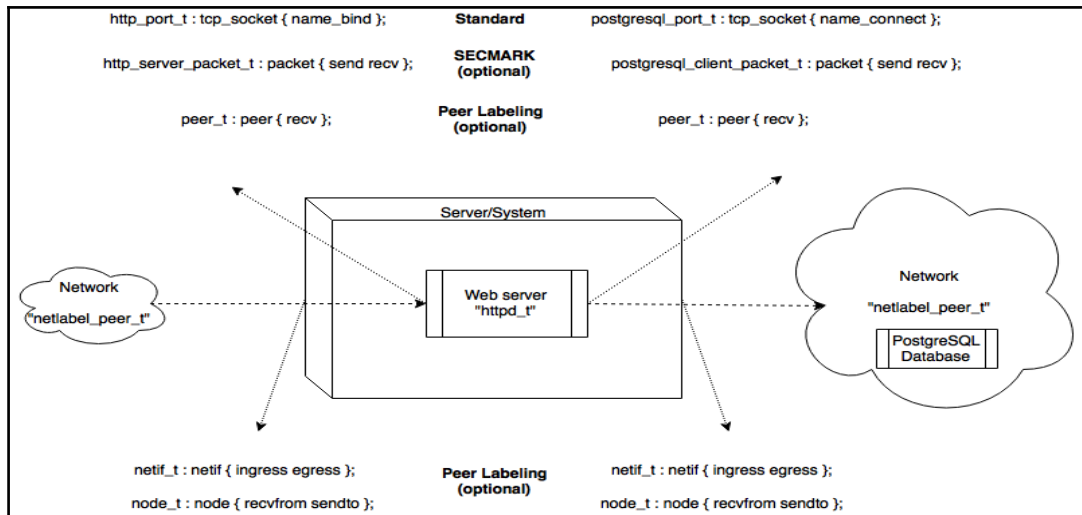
http_port_t : tcp_socket { name_bind };

Standard

postgresql_port_t : tcp_socket { name_connect };

http_server_packet_t : packet { send recv };

SECMARK (optional)

postgresql_client_packet_t : packet { send recv };

peer_t : peer { recv };

Peer Labeling (optional)

peer_t : peer { recv };

Server/System

Network

"netlabel_peer_t"

Web server "httpd_t"

Network

"netlabel_peer_t"

PostgreSQL Database

netif_t : netif { ingress egress };

node_t : node { recvfrom sendto };

Peer Labeling (optional)

netif_t : netif { ingress egress };

node_t : node { recvfrom sendto };